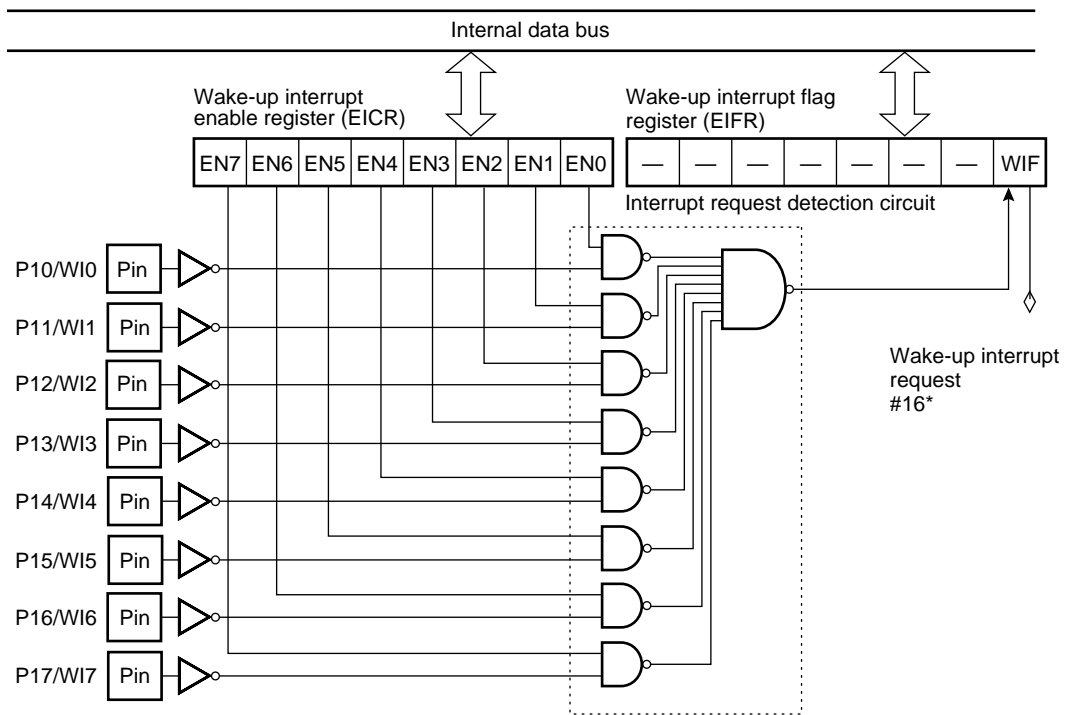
Internal data bus

Wake-up interrupt enable register (EICR)

| EN7 | EN6 | EN5 | EN4 | EN3 | EN2 | EN1 | EN0 |
|---|---|---|---|---|---|---|---|

Wake-up interrupt flag register (EIFR)

| — | — | — | — | — | — | — | WIF |
|---|---|---|---|---|---|---|---|

Interrupt request detection circuit

P10/WI0 Pin

P11/WI1 Pin

P12/WI2 Pin

P13/WI3 Pin

P14/WI4 Pin

P15/WI5 Pin

P16/WI6 Pin

P17/WI7 Pin

Wake-up interrupt request #16*